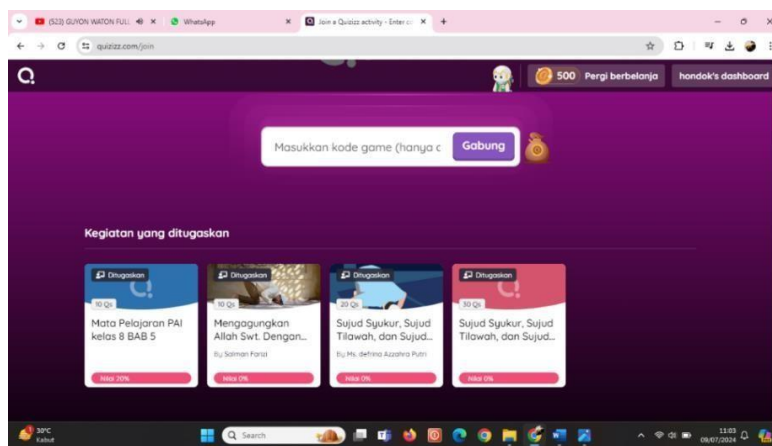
(523) GUYON WATON FULL
WhatsApp
Join a Quizizz activity - Enter c
quizizz.com/join

500 Pergi berbelanja
hondok's dashboard

Masukkan kode game (hanya c
Gabung

Kegiatan yang ditugaskan

Ditugaskan
10 Qs
Mata Pelajaran PAI kelas 8 BAB 5
Nilai 20%

Ditugaskan
10 Qs
Mengagungkan Allah Swt. Dengan...
Bu Salman Farid
Nilai 0%

Ditugaskan
20 Qs
Sujud Syukur, Sujud Tilawah, dan Sujud...
Bu Ms. defrina Azzahra Putri
Nilai 0%

Ditugaskan
30 Qs
Sujud Syukur, Sujud Tilawah, dan Sujud...
Nilai 0%

30°C
Kabut
Search
11:03
09/07/2024